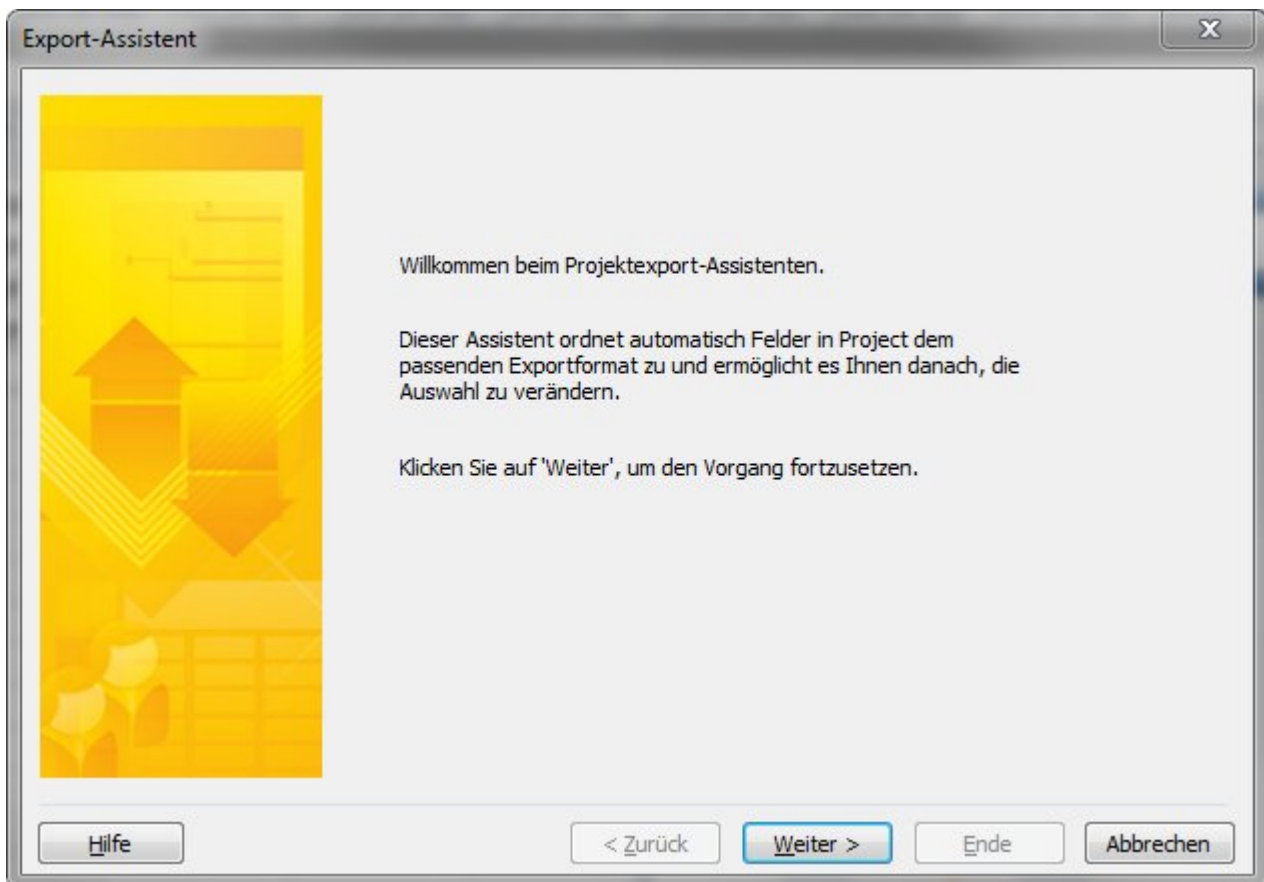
Export-Assistent

X

Willkommen beim Projektexport-Assistenten.

Dieser Assistent ordnet automatisch Felder in Project dem passenden Exportformat zu und ermöglicht es Ihnen danach, die Auswahl zu verändern.

Klicken Sie auf 'Weiter', um den Vorgang fortzusetzen.

Hilfe

< Zurück

Weiter >

Ende

Abbrechen